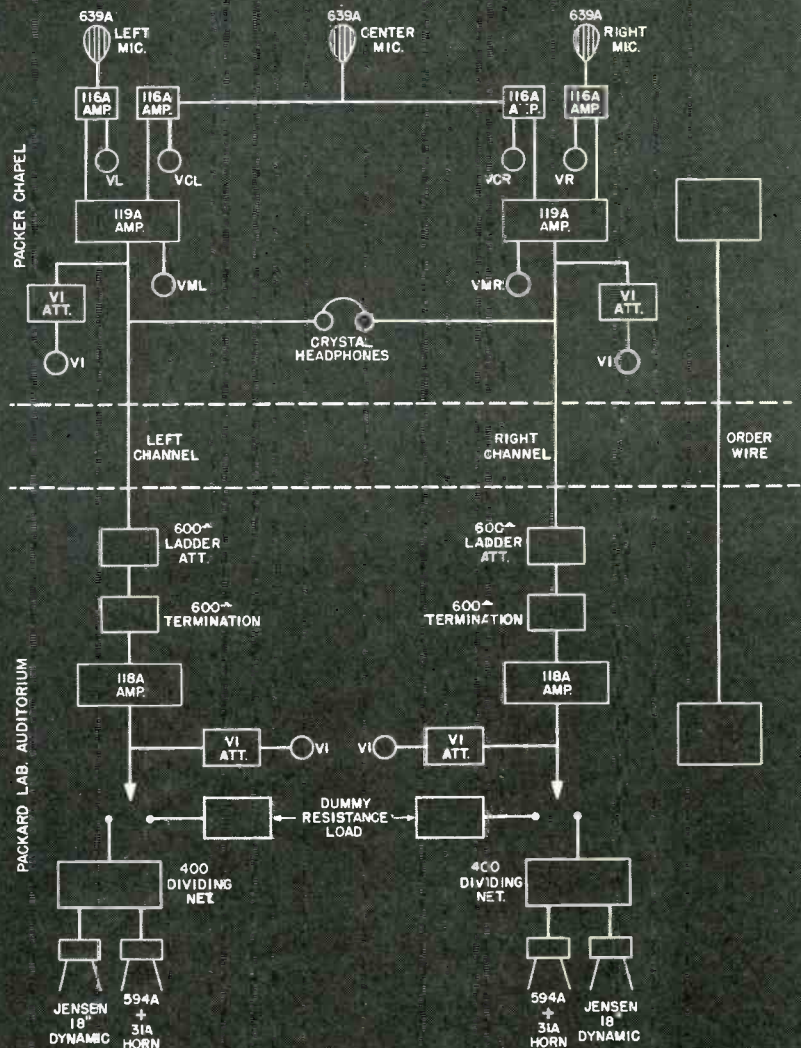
639A LEFT MIC.

639A CENTER MIC.

639A RIGHT MIC.

116A AMP.

116A AMP.

116A AMP.

116A AMP.

VL

VCL

VCR

VR

PACKER CHAPEL

119A AMP.

119A AMP.

VML

VMR

VI ATT.

VI ATT.

VI

CRYSTAL HEADPHONES

VI

LEFT CHANNEL

RIGHT CHANNEL

ORDER WIRE

600⌒ LADDER ATT.

600⌒ LADDER ATT.

600⌒ TERMINATION

600⌒ TERMINATION

PACKARD LAB. AUDITORIUM

118A AMP.

118A AMP.

VI ATT.

VI

VI

VI ATT.

DUMMY RESISTANCE LOAD

400 DIVIDING NET.

400 DIVIDING NET.

JENSEN 18" DYNAMIC

594A + 31A HORN

594A + 31A HORN

JENSEN 18" DYNAMIC